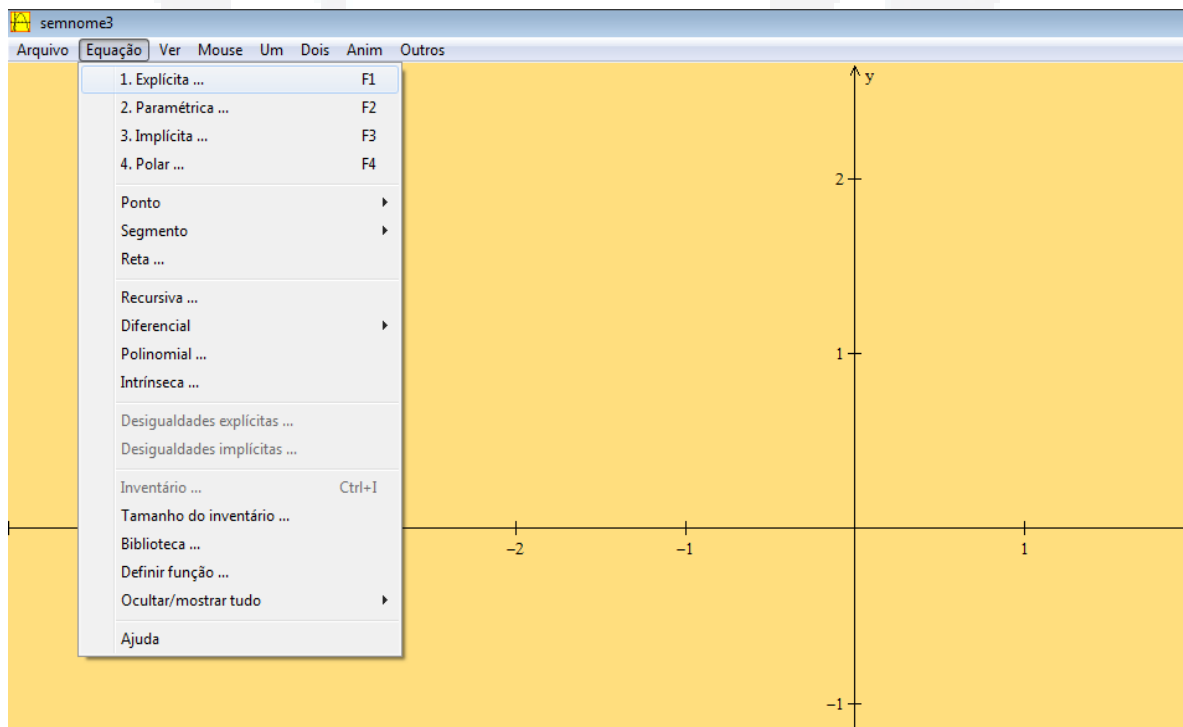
semnome3

Arquivo Equação Ver Mouse Um Dois Anim Outros

1. Explícita ... F1
2. Paramétrica ... F2
3. Implícita ... F3
4. Polar ... F4

Ponto
Segmento
Reta ...

Recursiva ...
Diferencial
Polinomial ...
Intrínseca ...

Desigualdades explícitas ...
Desigualdades implícitas ...

Inventário ... Ctrl+I
Tamanho do inventário ...
Biblioteca ...
Definir função ...
Ocultar/mostrar tudo

Ajuda

y
2
1
−2
−1
1
−1